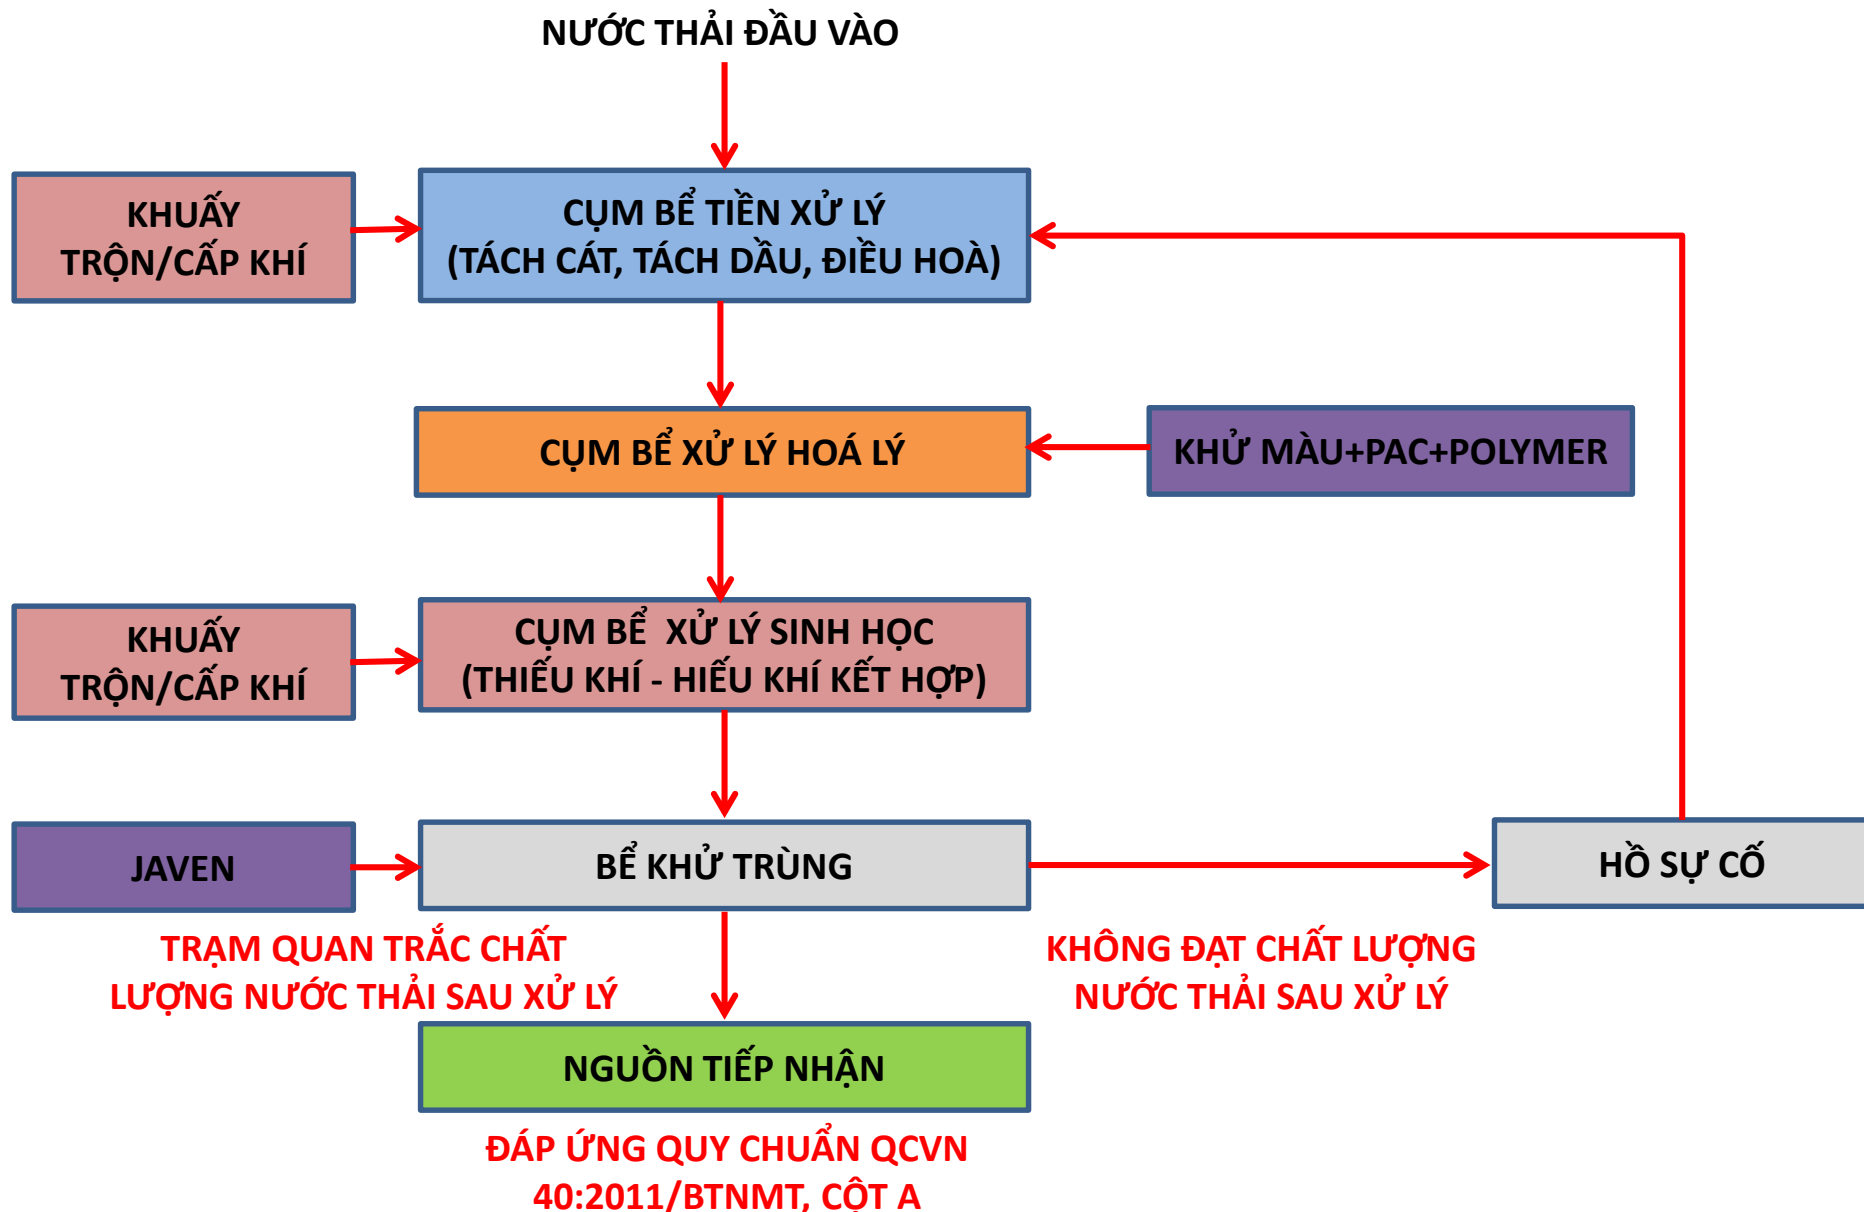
NƯỚC THẢI ĐẦU VÀO

KHUẤY TRỘN/CẤP KHÍ

CỤM BỂ TIỀN XỬ LÝ
(TÁCH CÁT, TÁCH DẦU, ĐIỀU HOÀ)

CỤM BỂ XỬ LÝ HOÁ LÝ

KHỬ MÀU+PAC+POLYMER

KHUẤY TRỘN/CẤP KHÍ

CỤM BỂ XỬ LÝ SINH HỌC
(THIẾU KHÍ - HIẾU KHÍ KẾT HỢP)

JAVEN

BỂ KHỬ TRÙNG

HỒ SỰ CỐ

TRẠM QUAN TRẮC CHẤT LƯỢNG NƯỚC THẢI SAU XỬ LÝ

KHÔNG ĐẠT CHẤT LƯỢNG NƯỚC THẢI SAU XỬ LÝ

NGUỒN TIẾP NHẬN

ĐÁP ỨNG QUY CHUẨN QCVN 40:2011/BTNMT, CỘT A